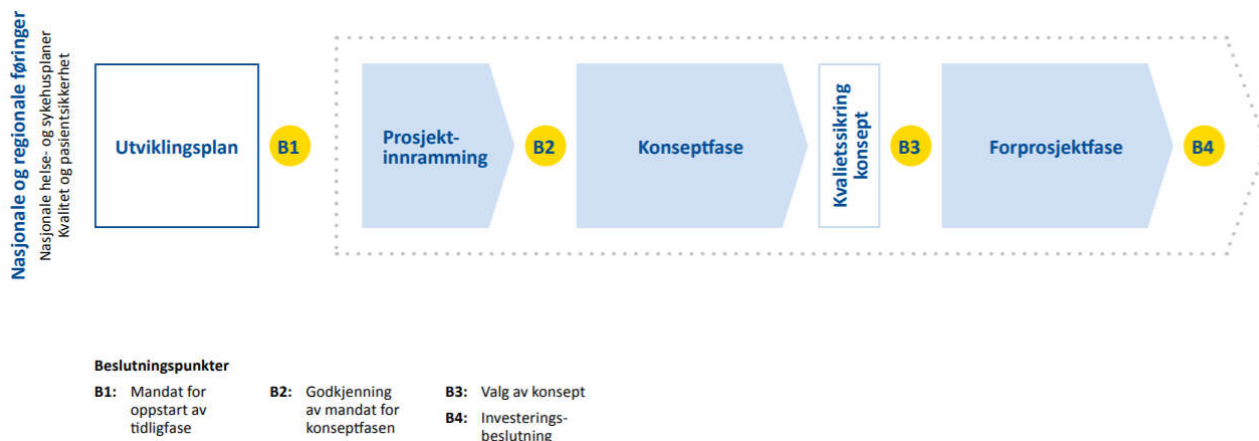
Nasjonale og regionale føringer
Nasjonale helse- og sykehusplaner
Kvalitet og pasientsikkerhet

Utviklingsplan

B1

Prosjektinnramming

B2

Konseptfase

Kvalietssikring konsept

B3

Forprosjektfase

B4

Beslutningspunkter

B1: Mandat for oppstart av tidligfase

B2: Godkjenning av mandat for konseptfasen

B3: Valg av konsept

B4: Investeringsbeslutning